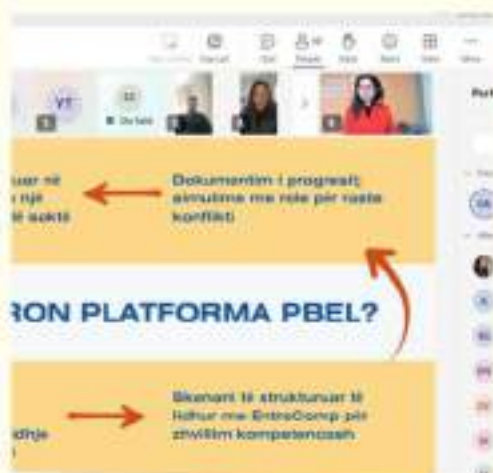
Chat People Raise React View More

YT

Dokumentim i progresit; simulime me role për raste konflikti

tuar në një ë sakt

RON PLATFORMA PBEL?

Skenarë të strukturuar të lidhur me EntreComp për zhvillim kompetencash

idhje